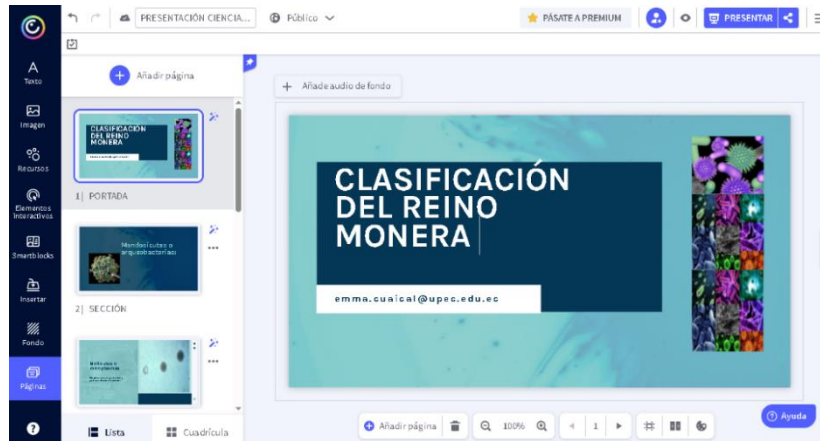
PRESENTACIÓN CIENCIA...
Público
PÁSATE A PREMIUM
PRESENTAR

A
Texto
Imagen
Recursos
Elementos interactivos
Smartblocks
Insertar
Fondo
Páginas

Añadir página

CLASIFICACIÓN DEL REINO MONERA

1| PORTADA

Monera: cubos o arqueobacterias

2| SECCIÓN

Nutrición o metabolismo

Lista
Cuadrícula

Añade audio de fondo

CLASIFICACIÓN DEL REINO MONERA

emma.cuaical@upec.edu.ec

Añadir página
100%
1
Ayuda